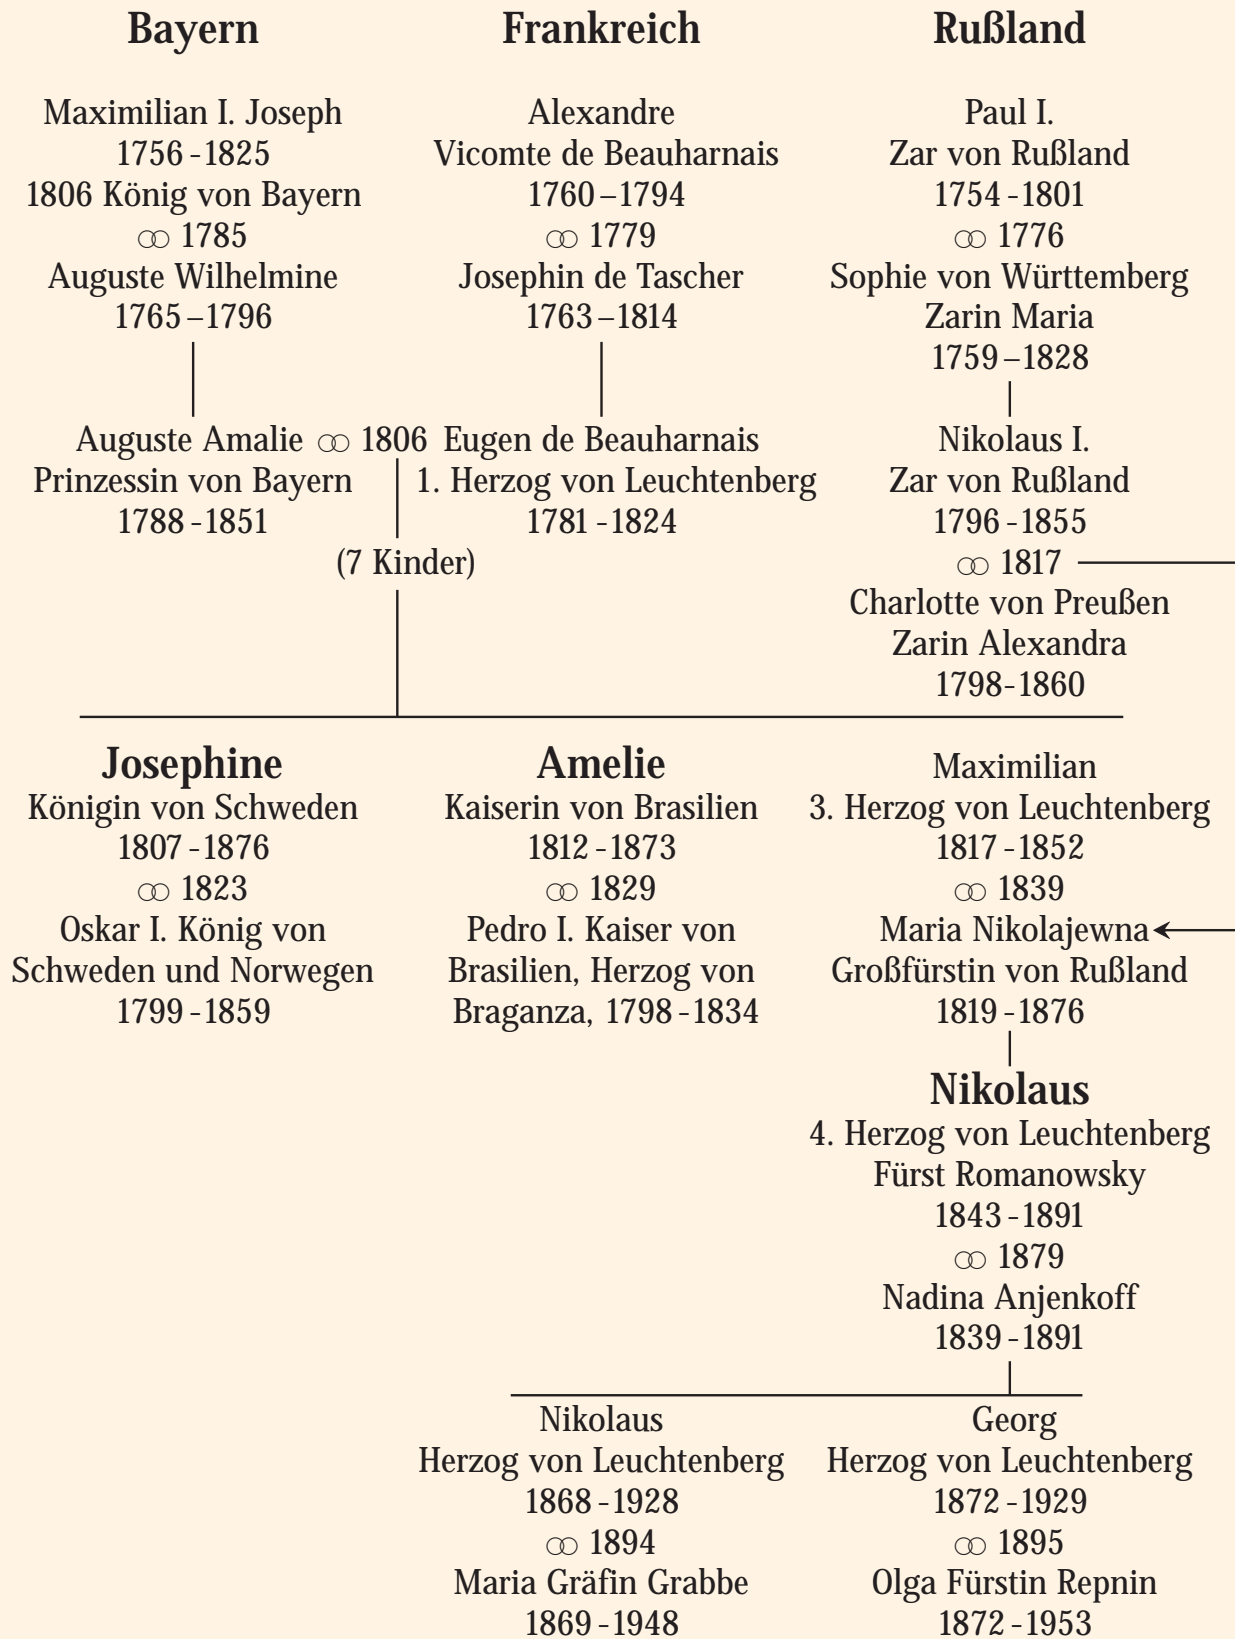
Bayern

Frankreich

Rußland

Maximilian I. Joseph
1756 - 1825
1806 König von Bayern
⚭ 1785
Auguste Wilhelmine
1765 – 1796

Alexandre
Vicomte de Beauharnais
1760 – 1794
⚭ 1779
Josephin de Tascher
1763 – 1814

Paul I.
Zar von Rußland
1754 - 1801
⚭ 1776
Sophie von Württemberg
Zarin Maria
1759 – 1828

Auguste Amalie ⚭ 1806 Eugen de Beauharnais
Prinzessin von Bayern
1788 - 1851

1. Herzog von Leuchtenberg
1781 - 1824

(7 Kinder)

Nikolaus I.
Zar von Rußland
1796 - 1855
⚭ 1817
Charlotte von Preußen
Zarin Alexandra
1798 - 1860

Josephine
Königin von Schweden
1807 - 1876
⚭ 1823
Oskar I. König von Schweden und Norwegen
1799 - 1859

Amelie
Kaiserin von Brasilien
1812 - 1873
⚭ 1829
Pedro I. Kaiser von Brasilien, Herzog von Braganza, 1798 - 1834

Maximilian
3. Herzog von Leuchtenberg
1817 - 1852
⚭ 1839
Maria Nikolajewna
Großfürstin von Rußland
1819 - 1876

Nikolaus
4. Herzog von Leuchtenberg
Fürst Romanowsky
1843 - 1891
⚭ 1879
Nadina Anjenkoff
1839 - 1891

Nikolaus
Herzog von Leuchtenberg
1868 - 1928
⚭ 1894
Maria Gräfin Grabbe
1869 - 1948

Georg
Herzog von Leuchtenberg
1872 - 1929
⚭ 1895
Olga Fürstin Repnin
1872 - 1953